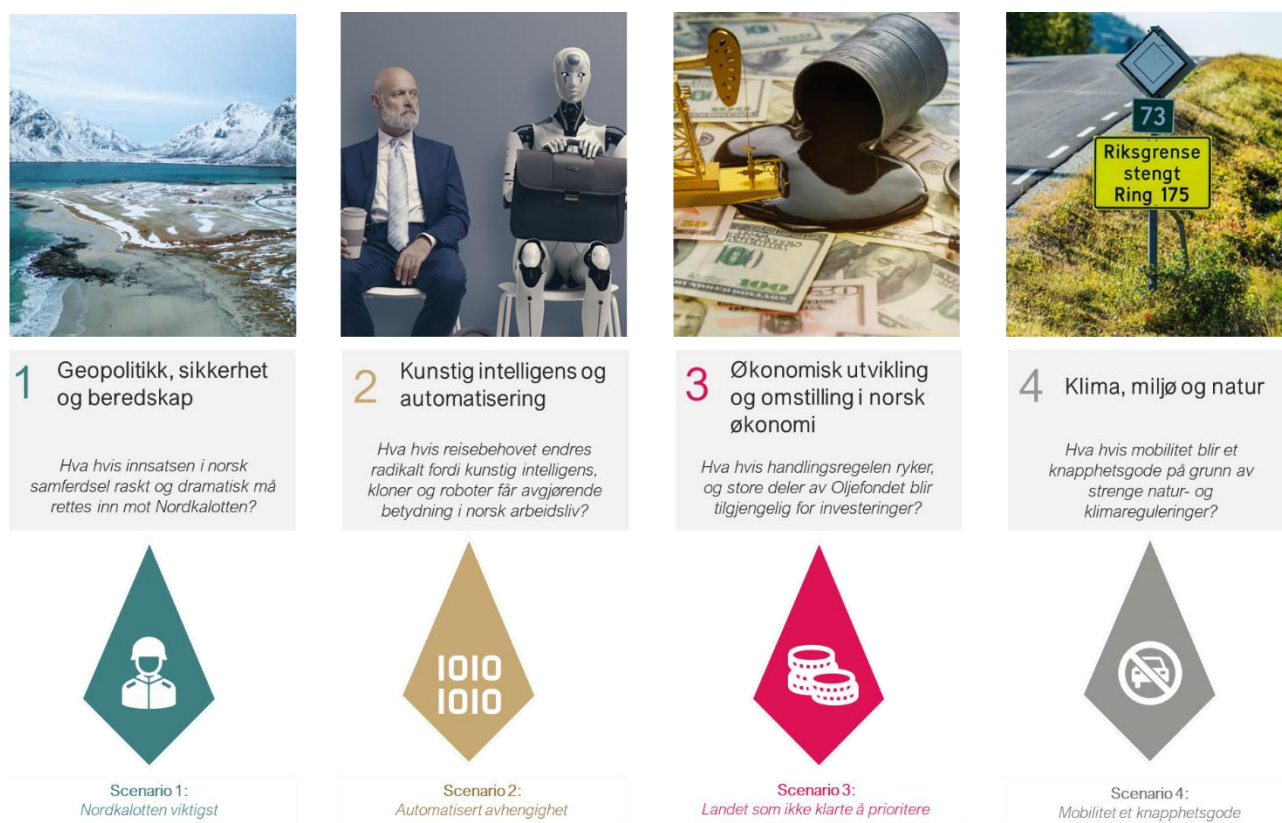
73
Riksgrense stengt Ring 175

1 Geopolitikk, sikkerhet og beredskap

Hva hvis innsatsen i norsk samferdsel raskt og dramatisk må rettes inn mot Nordkalotten?

Scenario 1:
Nordkalotten viktigst

2 Kunstig intelligens og automatisering

Hva hvis reisebehovet endres radikalt fordi kunstig intelligens, kloner og roboter får avgjørende betydning i norsk arbeidsliv?

1010
1010

Scenario 2:
Automatisert avhengighet

3 Økonomisk utvikling og omstilling i norsk økonomi

Hva hvis handlingsregelen ryker, og store deler av Oljefondet blir tilgjengelig for investeringer?

Scenario 3:
Landet som ikke klarte å prioritere

4 Klima, miljø og natur

Hva hvis mobilitet blir et knapphetsgode på grunn av strenge natur- og klimareguleringer?

Scenario 4:
Mobilitet et knapphetsgode